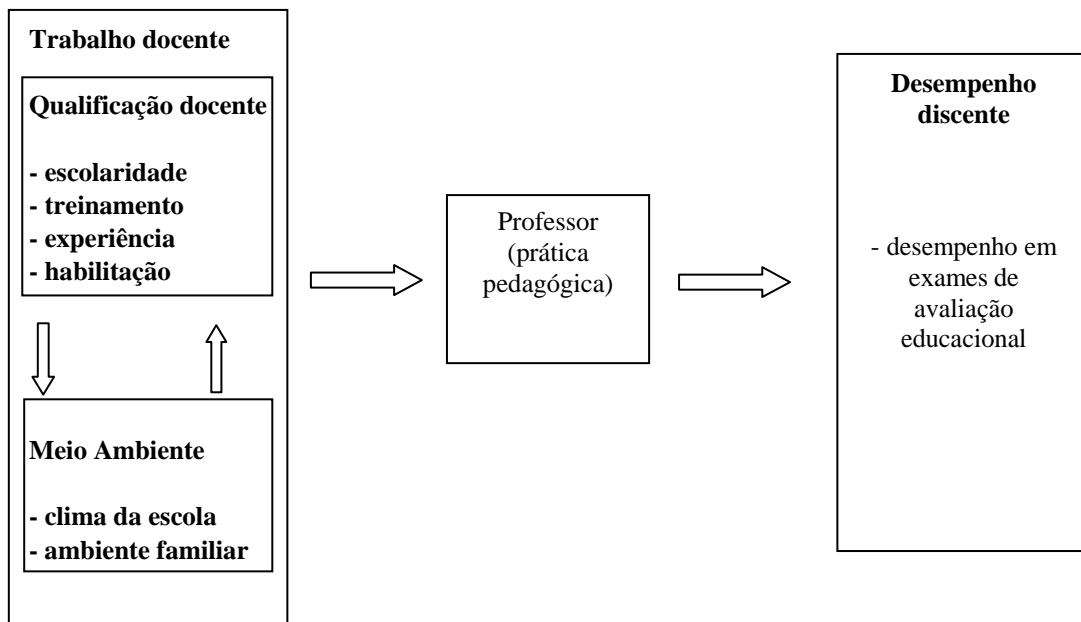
Trabalho docente

Qualificação docente

- escolaridade
- treinamento
- experiência
- habilitação

Meio Ambiente

- clima da escola
- ambiente familiar

Professor (prática pedagógica)

Desempenho discente

- desempenho em exames de avaliação educacional